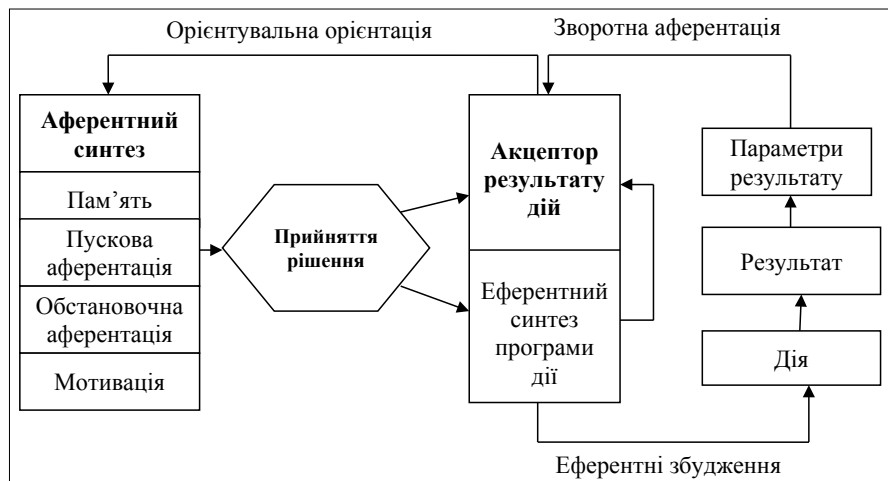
Орієнтувальна орієнтація

Зворотна аферентація

Аферентний синтез

Пам'ять

Пускова аферентація

Обстановочна аферентація

Мотивація

Прийняття рішення

Акцептор результату дій

Еферентний синтез програми дії

Параметри результату

Результат

Дія

Еферентні збудження